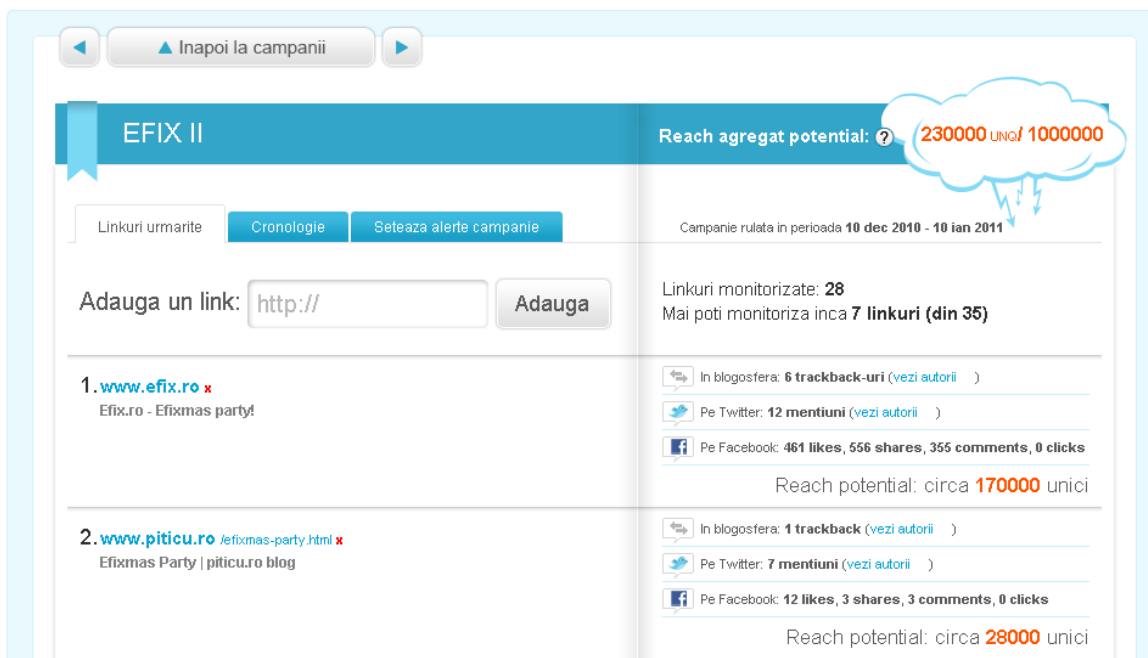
Inapoi la campanii

EFIX II

Reach agregat potential: ? 230000 UNQ/ 1000000

Linkuri urmarite | Cronologie | Seteaza alerte campanie

Campanie rulata in perioada 10 dec 2010 - 10 ian 2011

Adauga un link: http:// Adauga

Linkuri monitorizate: 28
Mai poti monitoriza inca 7 linkuri (din 35)

1. www.efix.ro x
Efix.ro - Efixmas party!

In blogosfera: 6 trackback-uri (vezi autorii )
Pe Twitter: 12 mentiuni (vezi autorii )
Pe Facebook: 461 likes, 556 shares, 355 comments, 0 clicks
Reach potential: circa 170000 unici

2. www.piticu.ro /efixmas-party.html x
Efixmas Party | piticu.ro blog

In blogosfera: 1 trackback (vezi autorii )
Pe Twitter: 7 mentiuni (vezi autorii )
Pe Facebook: 12 likes, 3 shares, 3 comments, 0 clicks
Reach potential: circa 28000 unici